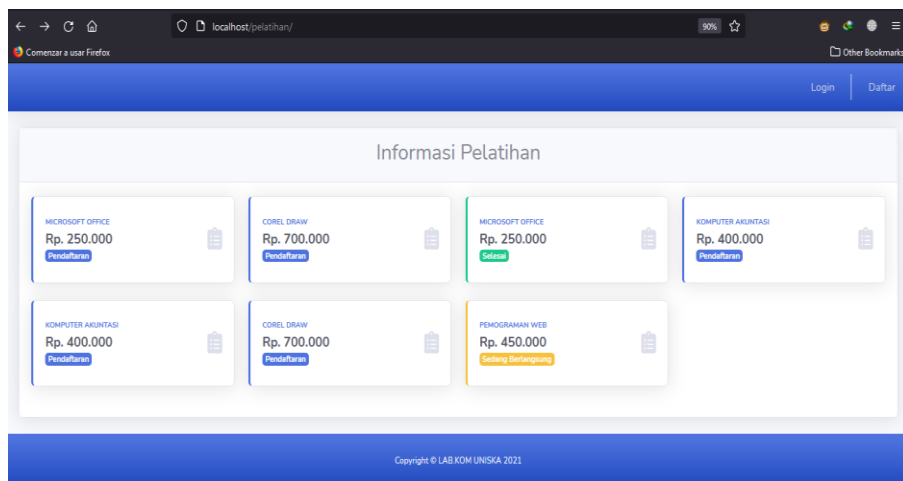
localhost/pelatihan/

90%

Comenzar a usar Firefox

Other Bookmarks

Login

Daftar

Informasi Pelatihan

MICROSOFT OFFICE
Rp. 250.000
Pendaftaran

COREL DRAW
Rp. 700.000
Pendaftaran

MICROSOFT OFFICE
Rp. 250.000
Selesai

KOMPUTER AKUNTASI
Rp. 400.000
Pendaftaran

KOMPUTER AKUNTASI
Rp. 400.000
Pendaftaran

COREL DRAW
Rp. 700.000
Pendaftaran

PEMOGRAMAN WEB
Rp. 450.000
Sedang Berlangsung

Copyright © LAB.KOM UNISKA 2021